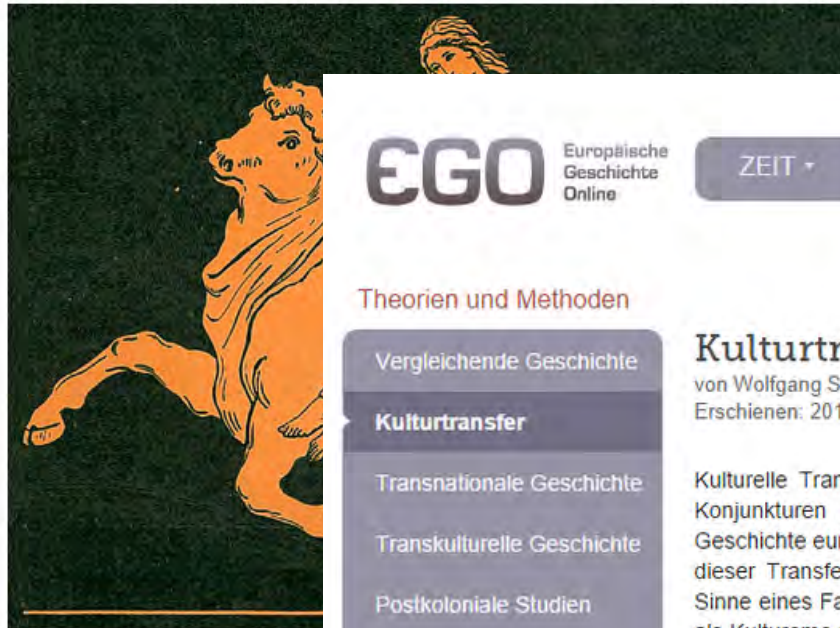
EGO Europäische Geschichte Online

ZEIT ▾

Theorien und Methoden

Vergleichende Geschichte

Kulturtransfer

Transnationale Geschichte

Transkulturelle Geschichte

Postkoloniale Studien

Kulturtr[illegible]

von Wolfgang S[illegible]
Erschienen: 201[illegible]

Kulturelle Tran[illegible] Konjunkturen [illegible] Geschichte eu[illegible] dieser Transfe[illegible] Sinne eines Fa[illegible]